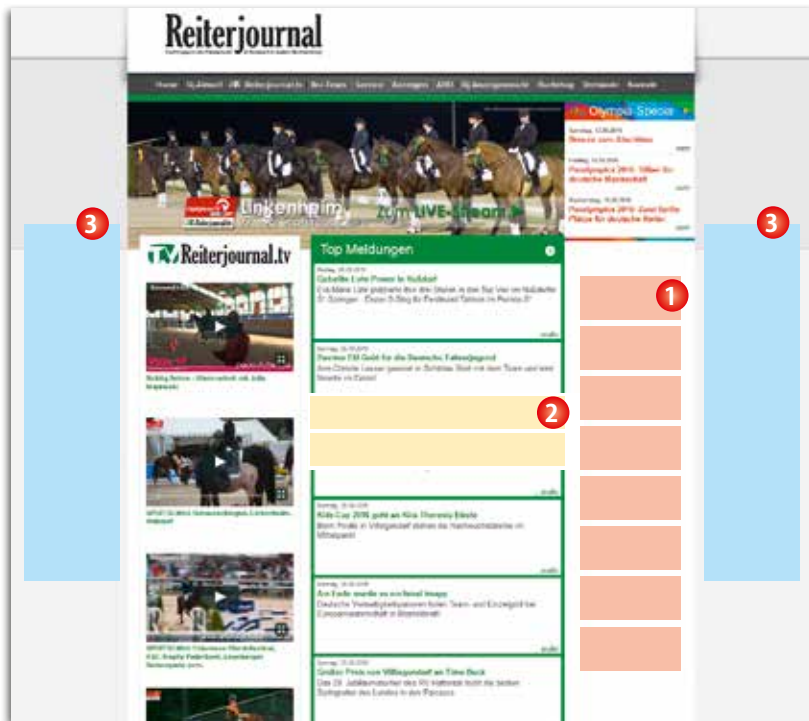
Reiterjournal

Olympia Special

Linkenheim

zum LIVE-Stream

3

3

Reiterjournal.tv

Top Meldungen

1

2

Gabrielle Lutz Power in Holzkirch

Zweites EM Gold für die Deutsche Reitervierjugend

Kids Cup 2016 geht an Kira Theresia Eberle

Am Ende wurde es nochmal knapp

Großer Preis von Villingendorf an Timo Beck